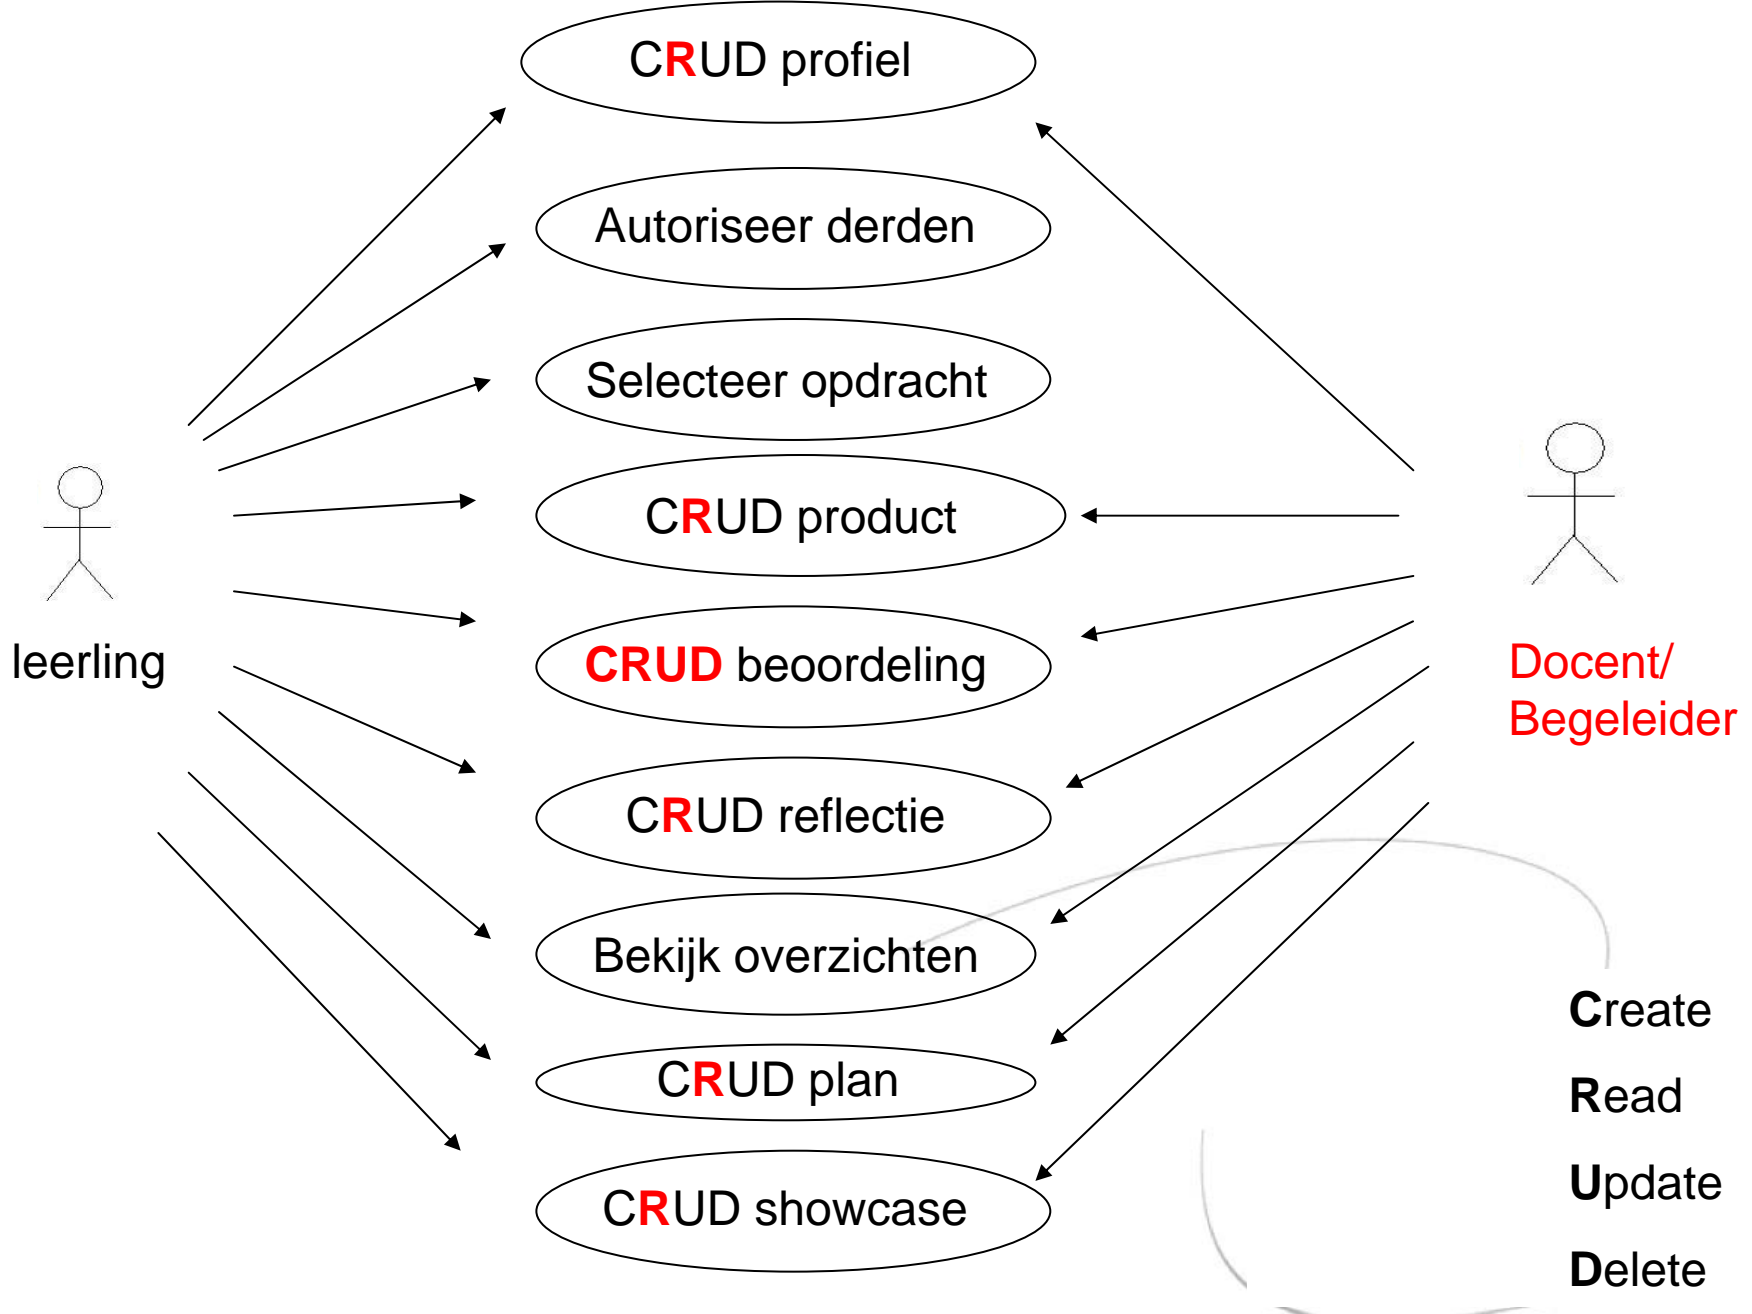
CRUD profiel

Autoriseer derden

Selecteer opdracht

CRUD product

CRUD beoordeling

CRUD reflectie

Bekijk overzichten

CRUD plan

CRUD showcase

leerling

Docent/ Begeleider

Create

Read

Update

Delete